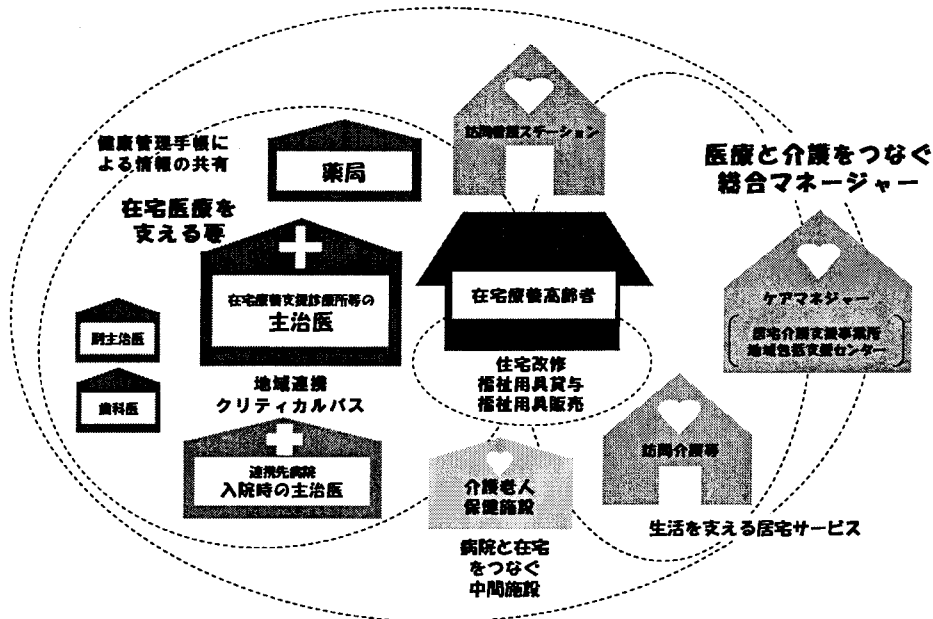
健康管理手帳による情報の共有

薬局

訪問看護ステーション

医療と介護をつなぐ総合マネージャー

在宅医療を支える輪

在宅療養支援診療所等の
主治医

在宅療養高齢者

ケアマネジャー

居宅介護支援事業所
地域包括支援センター

副主治医

歯科医

住宅改修
福祉用具貸与
福祉用具販売

地域連携
クリティカルパス

訪問介護等

連携先病院
入院時の主治医

介護老人
保健施設

生活を支える居宅サービス

病院と在宅
をつなぐ
中間施設